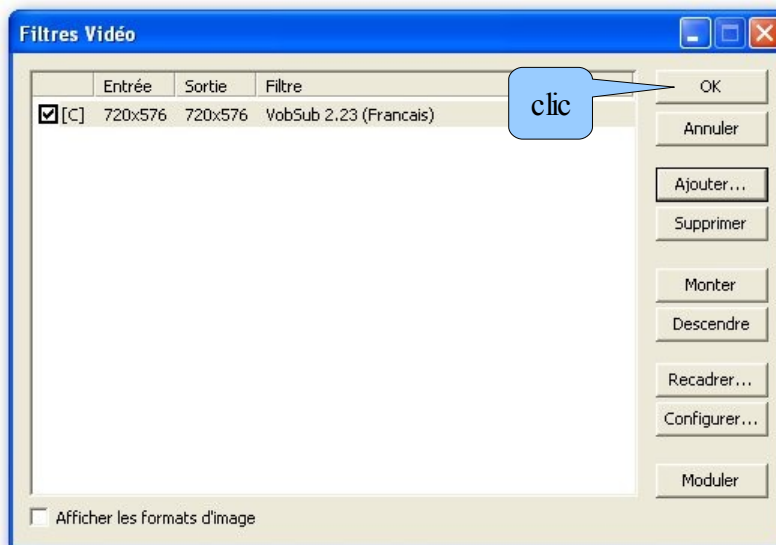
Filtres Vidéo

| | Entrée | Sortie | Filtre |
|---|---|---|---|
| ☑ [C] | 720x576 | 720x576 | VobSub 2.23 (Francais) |

clic

OK
Annuler
Ajouter...
Supprimer
Monter
Descendre
Recadrer...
Configurer...
Moduler

Afficher les formats d'image